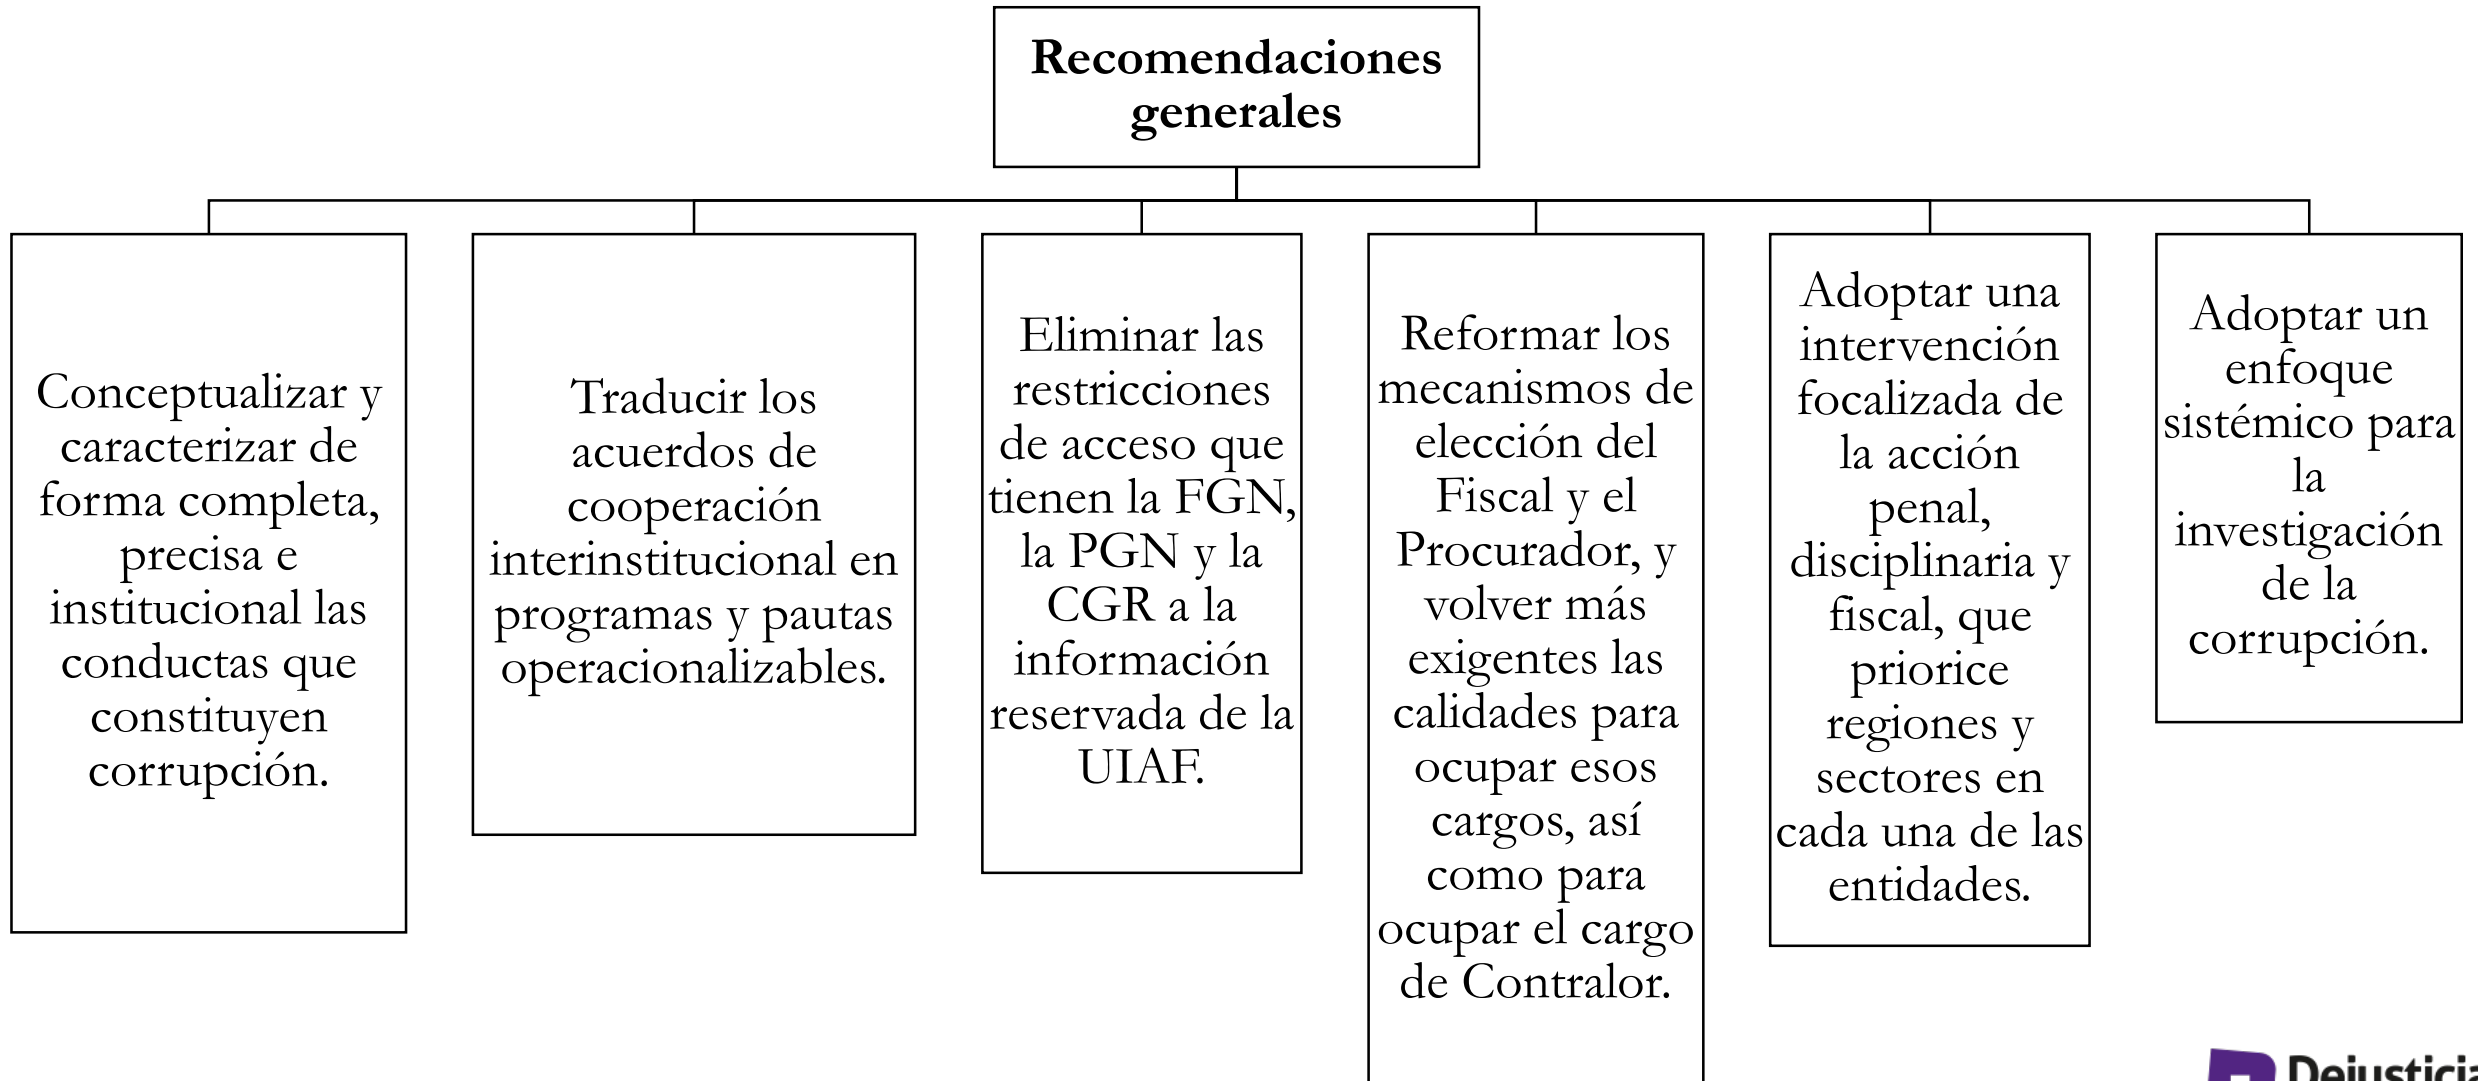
Recomendaciones generales

Conceptualizar y caracterizar de forma completa, precisa e institucional las conductas que constituyen corrupción.

Traducir los acuerdos de cooperación interinstitucional en programas y pautas operacionalizables.

Eliminar las restricciones de acceso que tienen la FGN, la PGN y la CGR a la información reservada de la UIAF.

Reformar los mecanismos de elección del Fiscal y el Procurador, y volver más exigentes las calidades para ocupar esos cargos, así como para ocupar el cargo de Contralor.

Adoptar una intervención focalizada de la acción penal, disciplinaria y fiscal, que priorice regiones y sectores en cada una de las entidades.

Adoptar un enfoque sistémico para la investigación de la corrupción.

Dejusticia